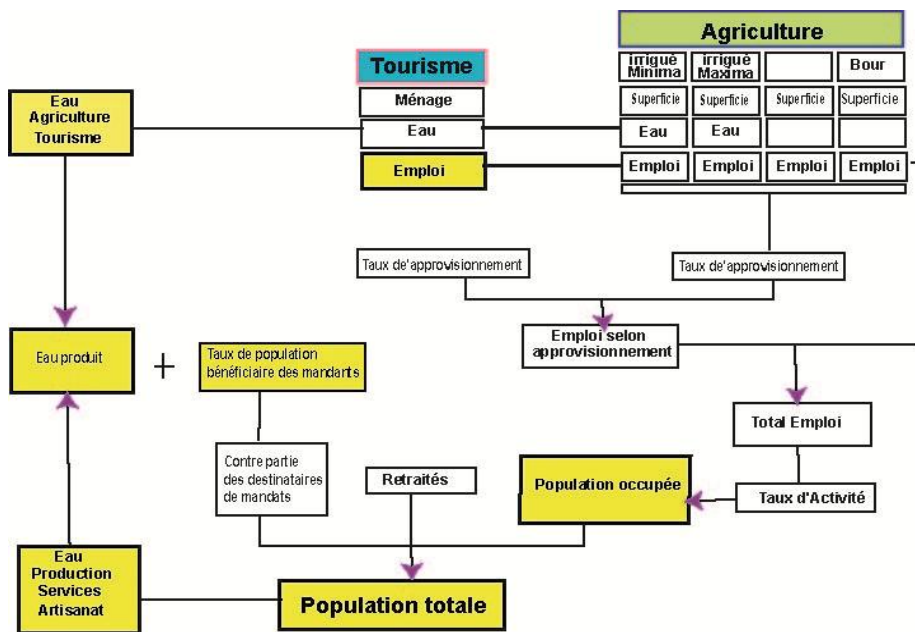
Agriculture

| irrigué Minima | irrigué Maxima | | Bour |
|---|---|---|---|
| Superficie | Superficie | Superficie | Superficie |
| Eau | Eau | | |
| Emploi | Emploi | Emploi | Emploi |

Tourisme

Ménage

Eau

Emploi

Eau Agriculture Tourisme

Taux de'approvisionnement

Taux de'approvisionnement

Emploi selon approvisionnement

Eau produit

+

Taux de population bénéficiaire des mandants

Total Emploi

Contre partie des destinataires de mandats

Retraités

Population occupée

Taux d'Activité

Eau Production Services Artisanat

Population totale